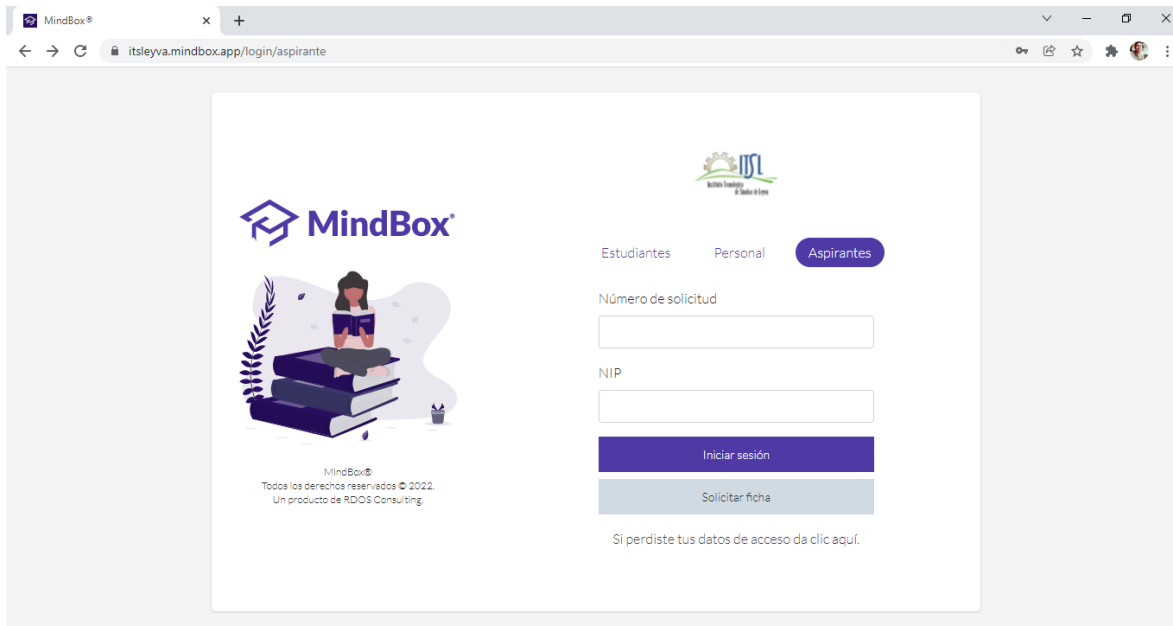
MindBox®

itsleyva.mindbox.app/login/aspirante

ITSL
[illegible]

MindBox®

MindBox®
Todos los derechos reservados © 2022.
Un producto de RDOS Consulting.

Estudiantes
Personal
Aspirantes

Número de solicitud

NIP

Iniciar sesión

Solicitar ficha

Si perdiste tus datos de acceso da clic aquí.